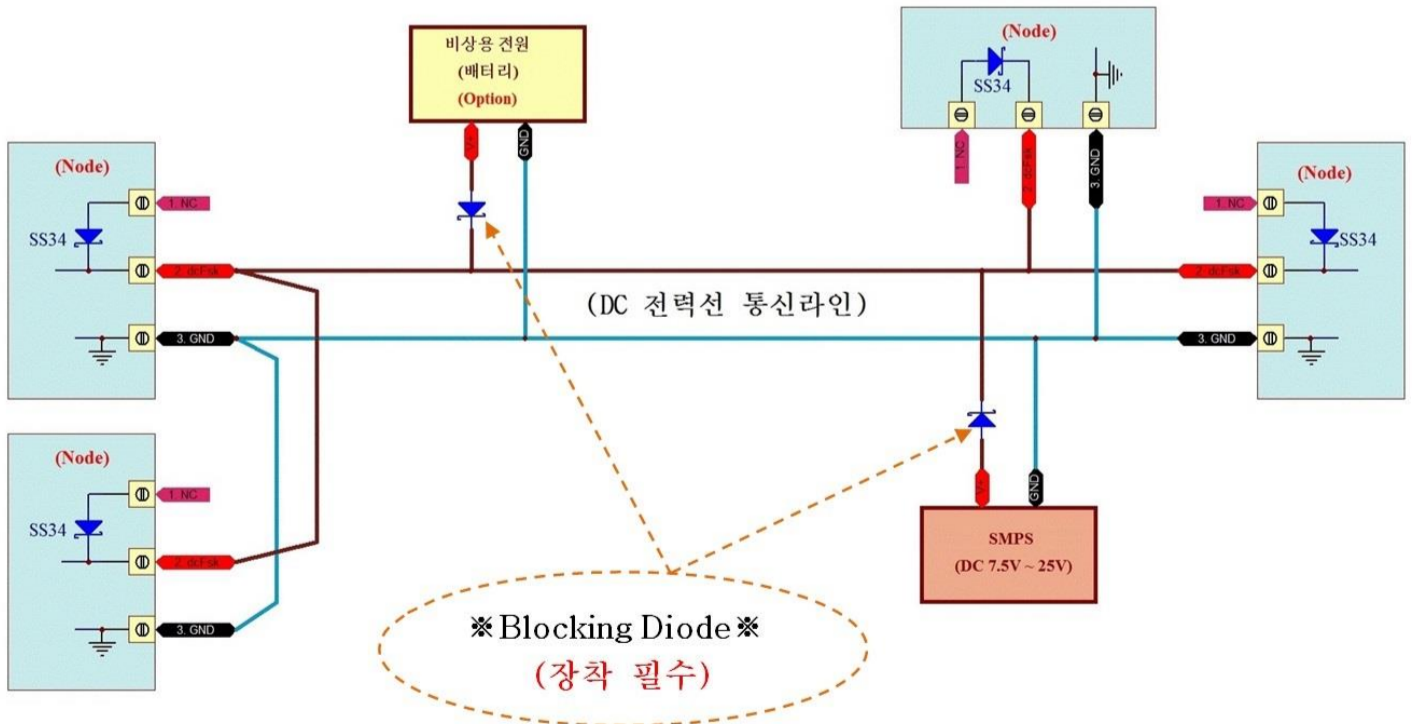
비상용 전원
(베터리)
(Option)

V+
GND

(Node)
SS34

1. NC
2. dcFsk
3. GND

(Node)
SS34
1. NC
2. dcFsk
3. GND

(Node)
SS34
1. NC
2. dcFsk
3. GND

(Node)
SS34
1. NC
2. dcFsk
3. GND

(DC 전력선 통신라인)

V+
GND

SMPS
(DC 7.5V ~ 25V)

※Blocking Diode※
(장착 필수)